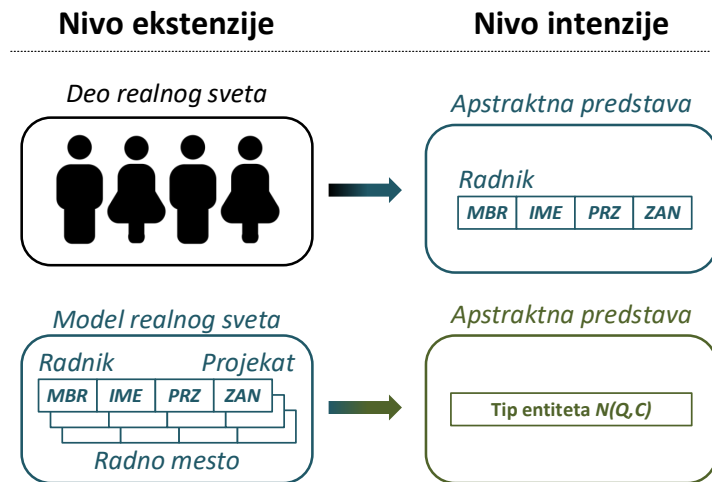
Nivo ekstenzije

Nivo intenzije

Deo realnog sveta

Apstraktna predstava

Radnik

| MBR | IME | PRZ | ZAN |
|---|---|---|---|

Model realnog sveta

Radnik

Projekat

| MBR | IME | PRZ | ZAN |
|---|---|---|---|

Radno mesto

Apstraktna predstava

Tip entiteta $N(Q,C)$